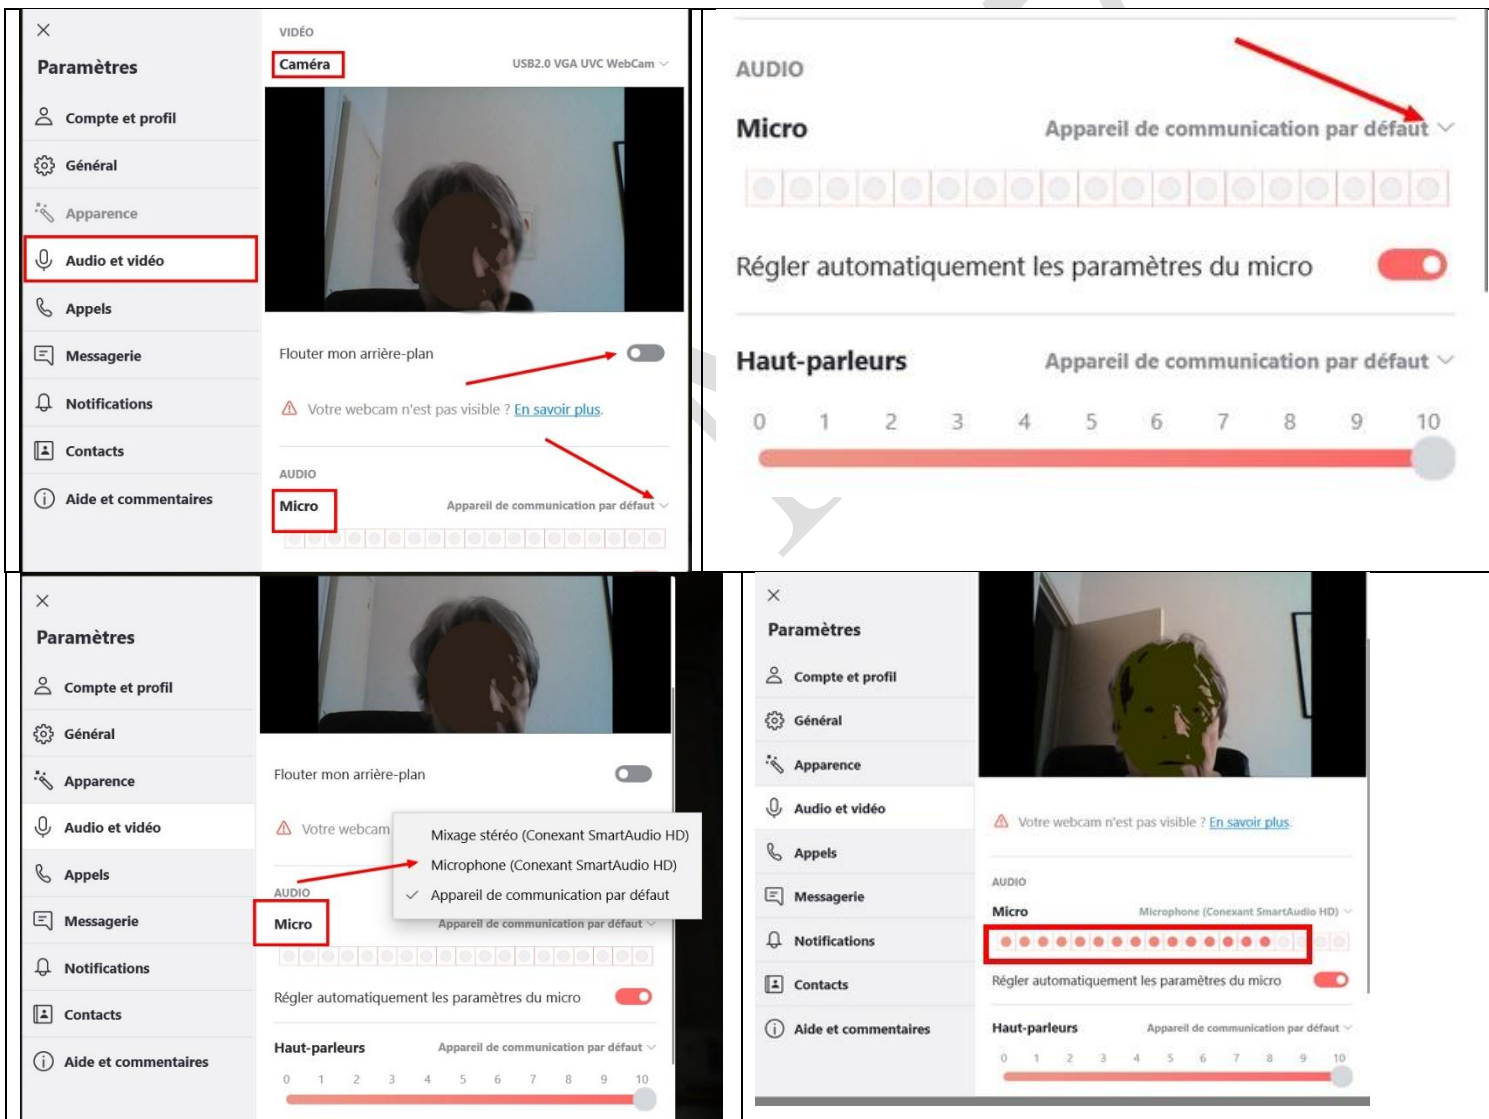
Paramètres
Compte et profil
Général
Apparence
Audio et vidéo
Appels
Messagerie
Notifications
Contacts
Aide et commentaires

VIDÉO
Caméra
USB2.0 VGA UVC WebCam
Flouter mon arrière-plan
Votre webcam n'est pas visible ? En savoir plus.
AUDIO
Micro
Appareil de communication par défaut

AUDIO
Micro
Appareil de communication par défaut
Régler automatiquement les paramètres du micro
Haut-parleurs
Appareil de communication par défaut
0 1 2 3 4 5 6 7 8 9 10

Paramètres
Compte et profil
Général
Apparence
Audio et vidéo
Appels
Messagerie
Notifications
Contacts
Aide et commentaires

Flouter mon arrière-plan
Votre webcam
Mixage stéréo (Conexant SmartAudio HD)
Microphone (Conexant SmartAudio HD)
Appareil de communication par défaut
AUDIO
Micro
Appareil de communication par défaut
Régler automatiquement les paramètres du micro
Haut-parleurs
Appareil de communication par défaut
0 1 2 3 4 5 6 7 8 9 10

Paramètres
Compte et profil
Général
Apparence
Audio et vidéo
Appels
Messagerie
Notifications
Contacts
Aide et commentaires

Votre webcam n'est pas visible ? En savoir plus.
AUDIO
Micro
Microphone (Conexant SmartAudio HD)
Régler automatiquement les paramètres du micro
Haut-parleurs
Appareil de communication par défaut
0 1 2 3 4 5 6 7 8 9 10